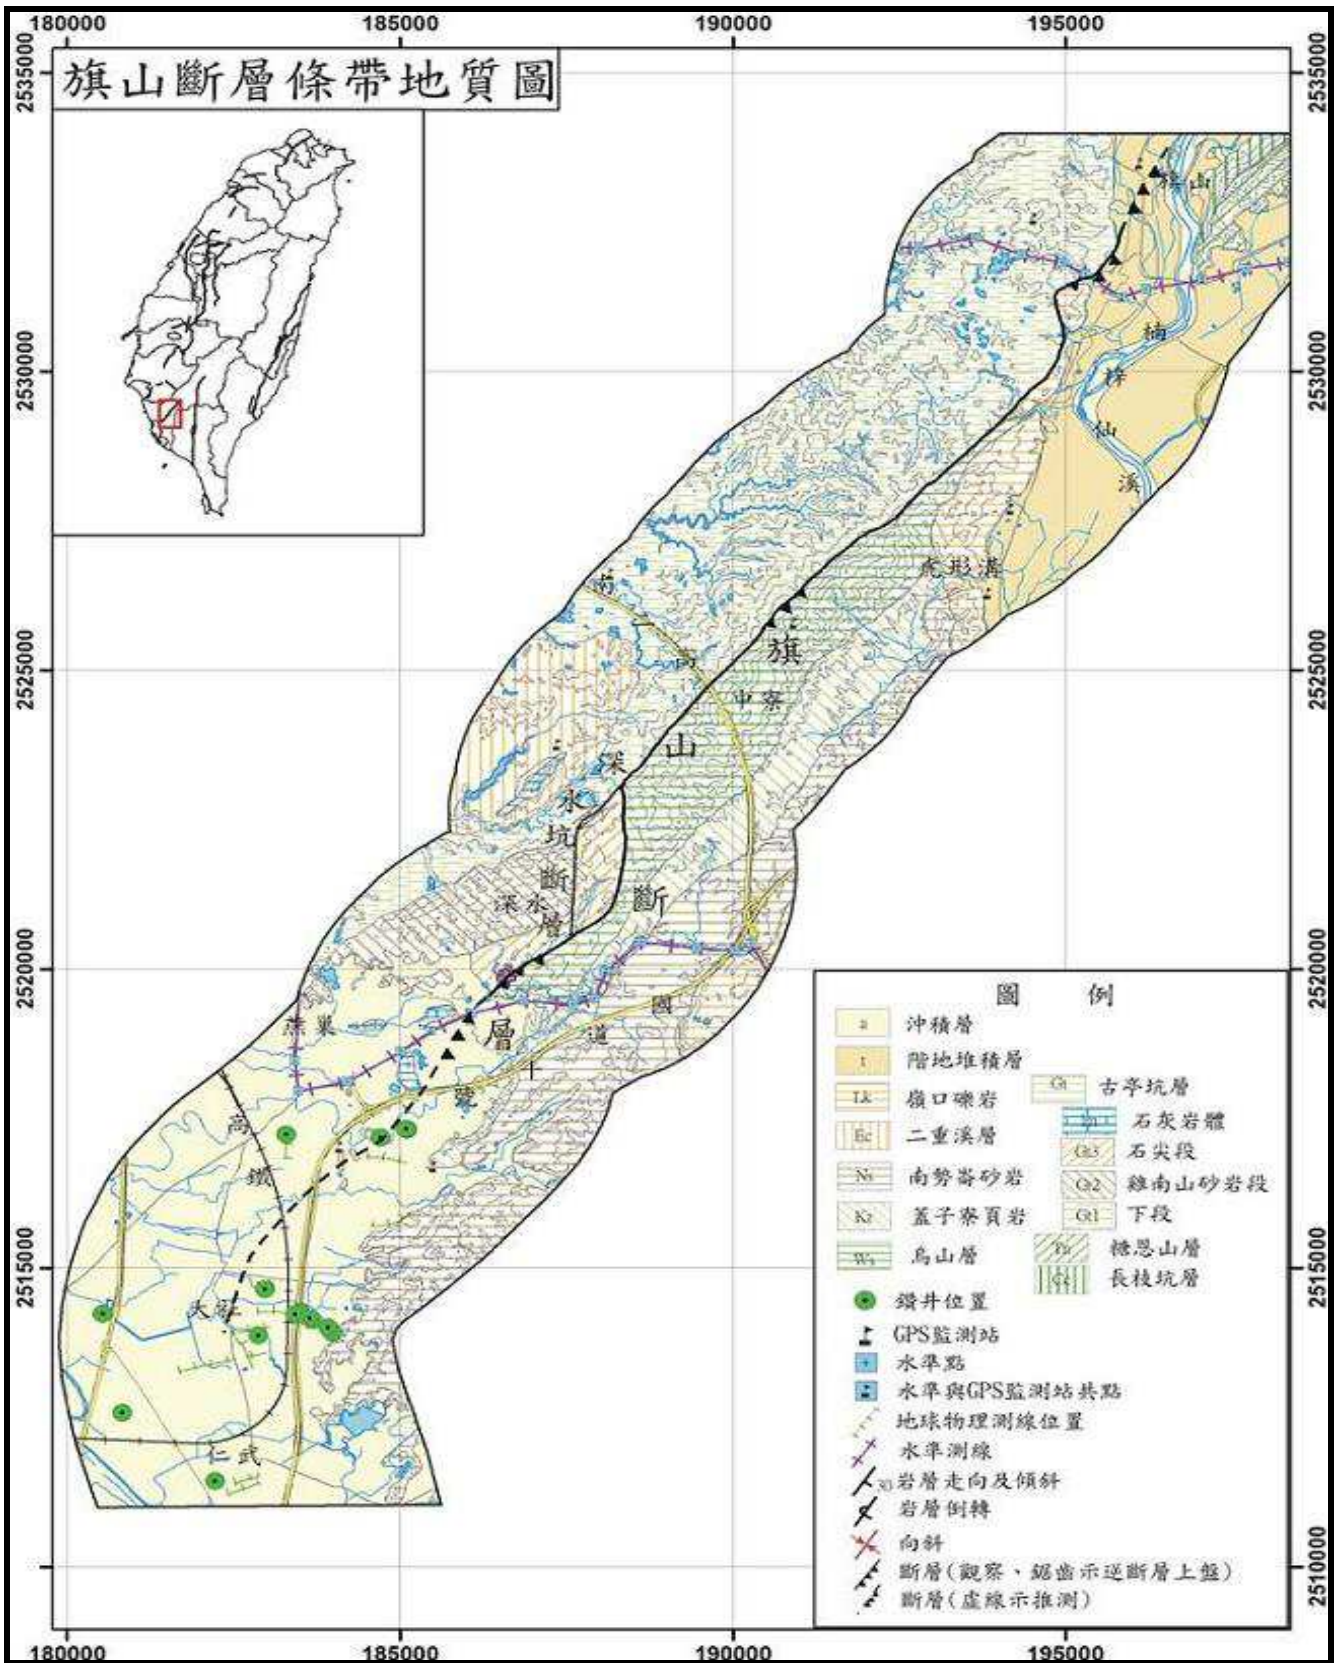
180000 185000 190000 195000

2535000 2530000 2525000 2520000 2515000 2510000

旗山斷層條帶地質圖

旗山

楠

梓

仙

溪

𣚺形溪

南

二

高

旗

中寮

山

深

水

坑

斷

深水層

斷

國

道

燕巢

層

高

鐵

大社

仁武

圖 例

| | |
|---|---|
| a | 沖積層 |
| t | 階地堆積層 |
| Lk | 嶺口礫岩 |
| Ec | 二重溪層 |
| Ns | 南勢崙砂岩 |
| Kz | 蓋子寮頁岩 |
| Ws | 烏山層 |
| Gt | 古亭坑層 |
| | 石灰岩體 |
| Gt3 | 石尖段 |
| Gt2 | 雞南山砂岩段 |
| Gt1 | 下段 |
| Ts | 糖恩山層 |
| Ck | 長枝坑層 |

鑽井位置

GPS監測站

水準點

水準與GPS監測站共點

地球物理測線位置

水準測線

30 岩層走向及傾斜

岩層倒轉

向斜

斷層(觀察、鋸齒示逆斷層上盤)

斷層(虛線示推測)